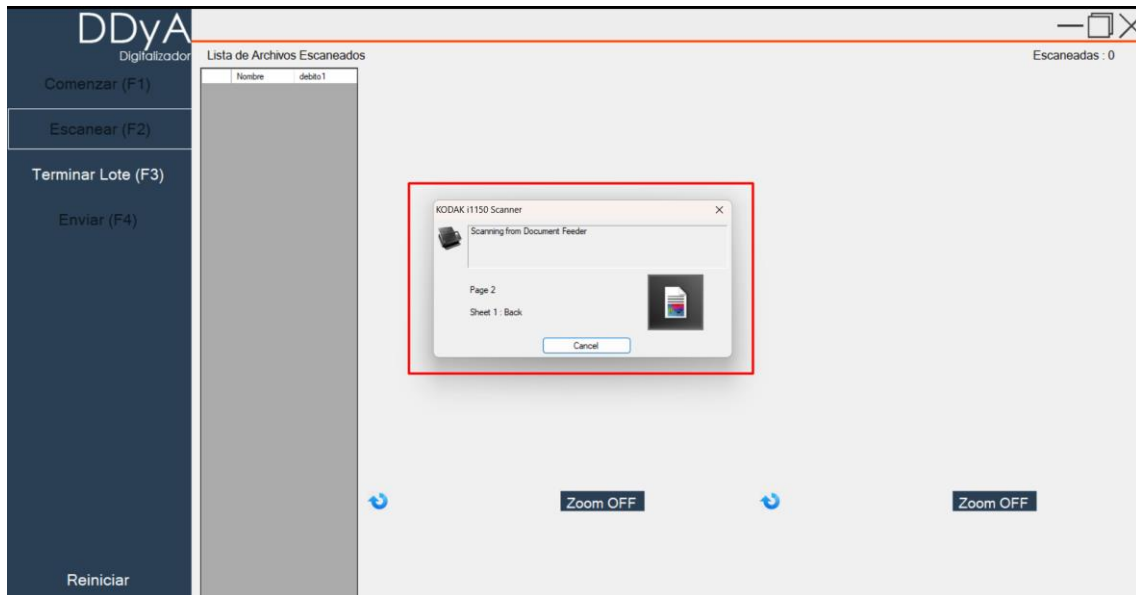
DDyA
Digitalizador

Comenzar (F1)

Escanear (F2)

Terminar Lote (F3)

Enviar (F4)

Reiniciar

Lista de Archivos Escaneados

| | Nombre | debito1 |
|---|---|---|

Escaneadas : 0

KODAK i1150 Scanner

Scanning from Document Feeder

Page 2

Sheet 1 : Back

Cancel

Zoom OFF

Zoom OFF